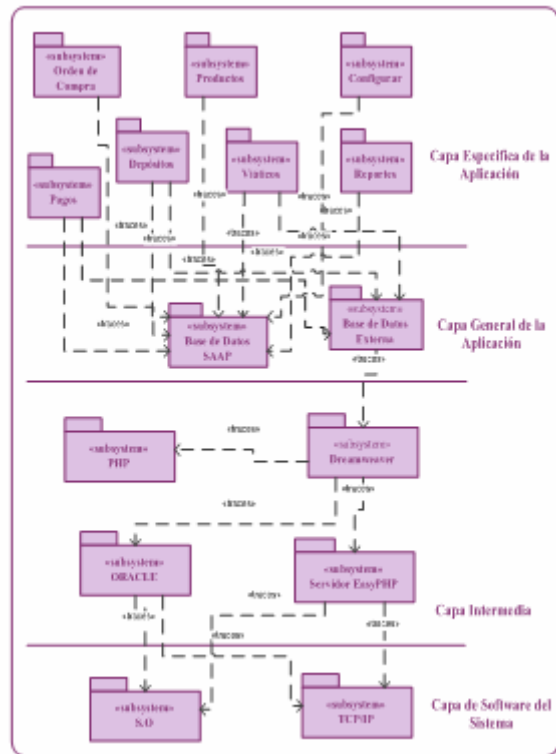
«subsystem» Orden de Compra

«subsystem» Productos

«subsystem» Configurar

«subsystem» Depósitos

«subsystem» Viaticos

«subsystem» Reportes

«subsystem» Pagos

Capa Especifica de la Aplicación

«trace»
«trace»
«trace»
«trace»
«trace»
«trace»
«trace»
«trace»
«trace»
«trace»

«subsystem» Base de Datos SAAP

«subsystem» Base de Datos Externa

Capa General de la Aplicación

«trace»

«subsystem» PHP

«trace»

«subsystem» Dreamweaver

«trace»
«trace»

«subsystem» ORACLE

«subsystem» Servidor EasyPHP

«trace»
«trace»
«trace»
«trace»

Capa Intermedia

«subsystem» S.O

«subsystem» TCP/IP

Capa de Software del Sistema